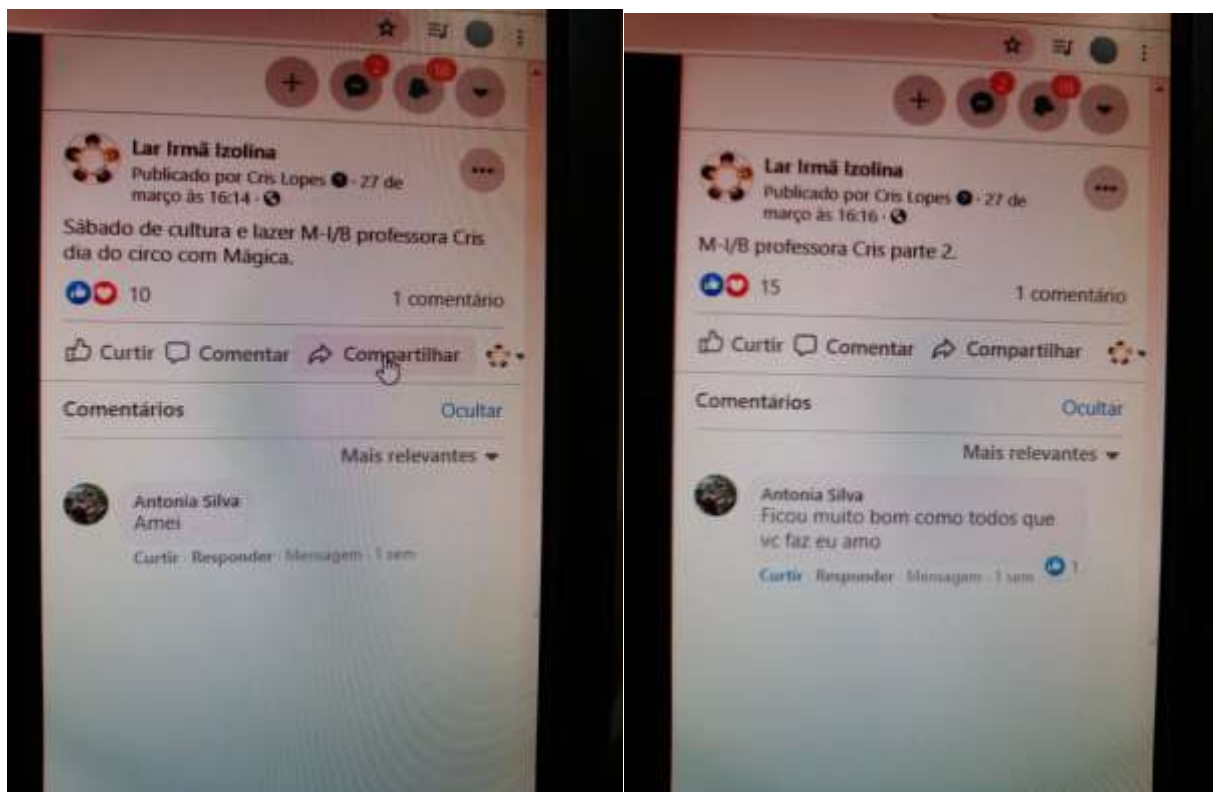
Lar Irmã Izolina
Publicado por Cris Lopes · 27 de março às 16:14 ·

Sábado de cultura e lazer M-I/B professora Cris dia do circo com Mágica.

10

1 comentário

Curtir Comentar Compartilhar

Comentários

Ocultar

Mais relevantes

Antonia Silva
Amei

Curtir · Responder · Mensagem · 1 sem

Lar Irmã Izolina
Publicado por Cris Lopes · 27 de março às 16:16 ·

M-I/B professora Cris parte 2.

15

1 comentário

Curtir Comentar Compartilhar

Comentários

Ocultar

Mais relevantes

Antonia Silva
Ficou muito bom como todos que vc faz eu amo

Curtir · Responder · Mensagem · 1 sem

1